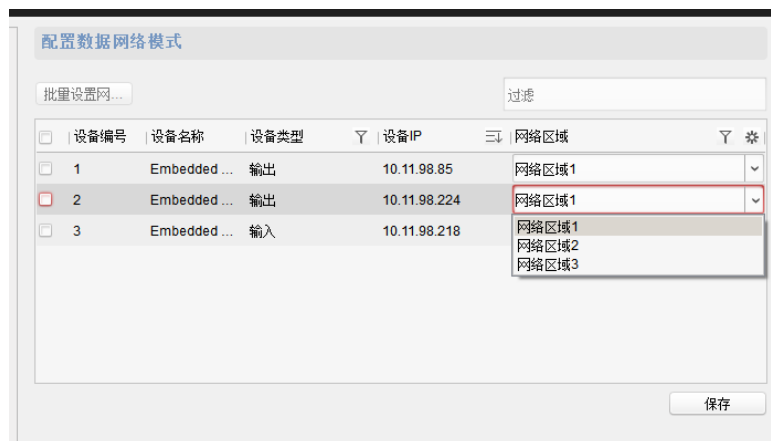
配置数据网络模式

批量设置网...

过滤

| | 设备编号 | 设备名称 | 设备类型 | 设备IP | 网络区域 |
|---|---|---|---|---|---|
| | 1 | Embedded ... | 输出 | 10.11.98.85 | 网络区域1 |
| | 2 | Embedded ... | 输出 | 10.11.98.224 | 网络区域1 |
| | 3 | Embedded ... | 输入 | 10.11.98.218 | |

网络区域1
网络区域2
网络区域3

保存